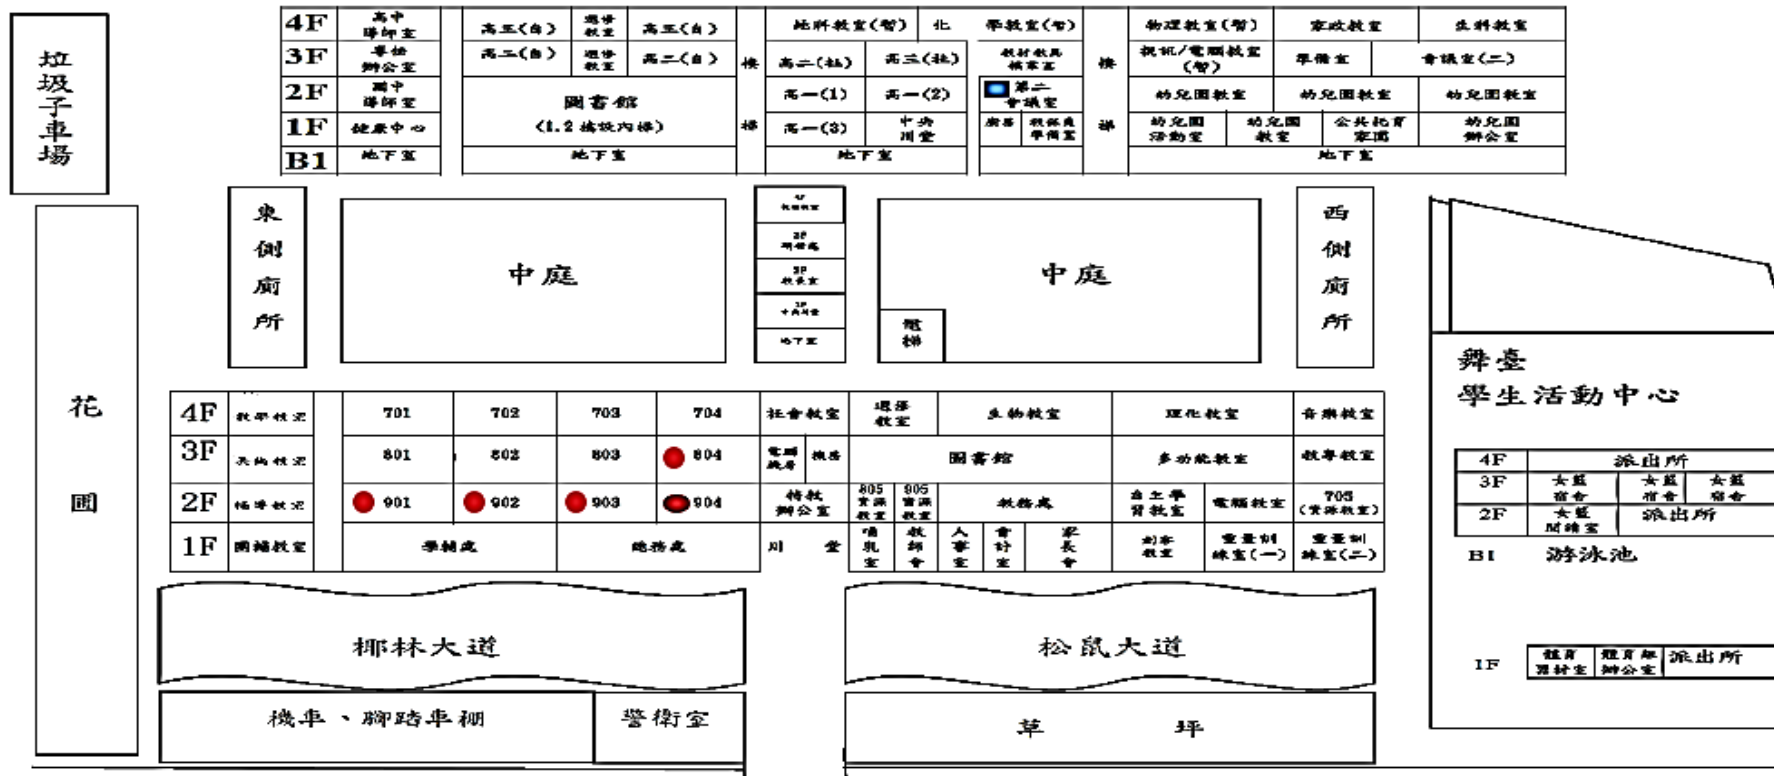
垃圾子車場

| 4F | 高中導師室 | 高三(自) | 週會教室 | 高三(自) |
|---|---|---|---|---|
| 3F | 學務辦公室 | 高二(自) | 週會教室 | 高二(自) |
| 2F | 國中導師室 | 圖書館 | | |
| 1F | 健康中心 | (1.2 樓於內梯) | | |
| B1 | 地下室 | 地下室 | | |

樓梯

| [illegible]教室(智) | 北 | 學教室(智) |
|---|---|---|
| 高二(社) | 高三(社) | 教材教具儲藏室 |
| 高一(1) | 高一(2) | 第二會議室 |
| 高一(3) | 中央川堂 | 廚房 教保處準備室 |
| 地下室 | | |

樓梯

| 物理教室(智) | 家政教室 | 生科教室 |
|---|---|---|
| 視訊/電腦教室(智) | 準備室 | 會議室(二) |
| 幼兒園教室 | 幼兒園教室 | 幼兒園教室 |
| 幼兒園活動室 | 幼兒園教室 | 公共托育家園 | 幼兒園辦公室 |
| 地下室 | | |

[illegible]
3F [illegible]
2F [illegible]
1F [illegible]
地下室

東側廁所

中庭

電梯

中庭

西側廁所

花園

| 4F | 教學教室 | 701 | 702 | 703 | 704 | 社會教室 | 運操教室 | 生物教室 | 理化教室 | 音樂教室 |
|---|---|---|---|---|---|---|---|---|---|---|
| 3F | 美術教室 | 801 | 802 | 803 | 804 | 電腦機房 | 機房 | 圖書館 | 多功能教室 | 輔導教室 |
| 2F | 桌球教室 | 901 | 902 | 903 | 904 | 特教辦公室 | 805 資源教室 905 資源教室 | 教務處 | 自主學習教室 | 電腦教室 | 705 (資源教室) |
| 1F | 圖輔教室 | 學輔處 | | 總務處 | | 川堂 | 福利室 教師會 人事室 會計室 家長會 | | 幼兒教室 | 重量訓練室(一) | 重量訓練室(二) |

舞臺
學生活動中心

| 4F | 派出所 | | |
|---|---|---|---|
| 3F | 女籃宿舍 | 女籃宿舍 | 女籃宿舍 |
| 2F | 女籃閱讀室 | 派出所 | |

B1 游泳池

1F 體育器材室 體育組辦公室 派出所

椰林大道

松鼠大道

機車、腳踏車棚

警衛室

草坪